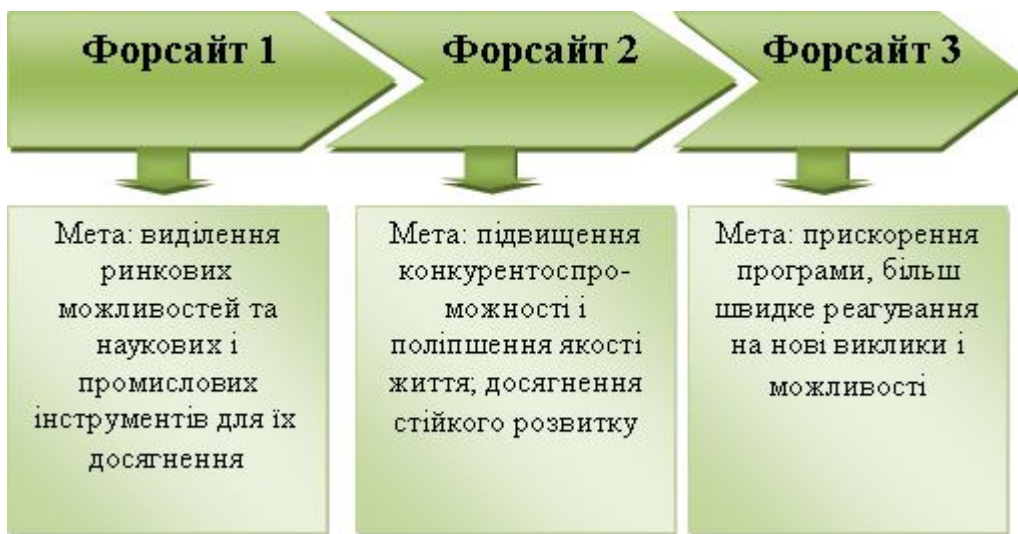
Форсайт 1

Форсайт 2

Форсайт 3

Мета: виділення ринкових можливостей та наукових і промислових інструментів для їх досягнення

Мета: підвищення конкурентоспроможності і поліпшення якості життя; досягнення стійкого розвитку

Мета: прискорення програми, більш швидке реагування на нові виклики і можливості